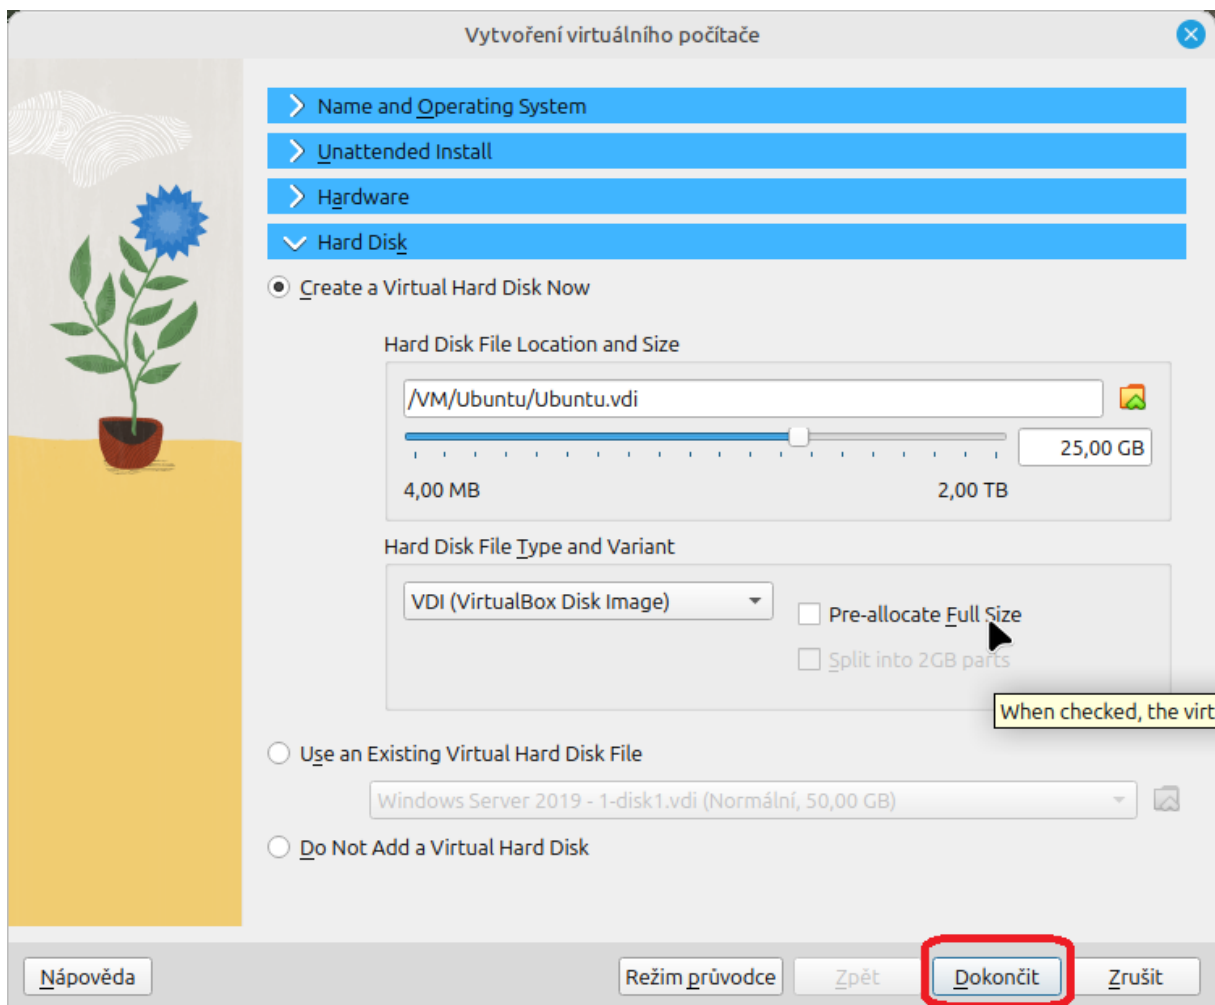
Vytvoření virtuálního počítače

Name and Operating System

Unattended Install

Hardware

Hard Disk

Create a Virtual Hard Disk Now

Hard Disk File Location and Size

/VM/Ubuntu/Ubuntu.vdi

25,00 GB

4,00 MB

2,00 TB

Hard Disk File Type and Variant

VDI (VirtualBox Disk Image)

Pre-allocate Full Size

Split into 2GB parts

When checked, the virt

Use an Existing Virtual Hard Disk File

Windows Server 2019 - 1-disk1.vdi (Normální, 50,00 GB)

Do Not Add a Virtual Hard Disk

Nápověda

Režim průvodce

Zpět

Dokončit

Zrušit